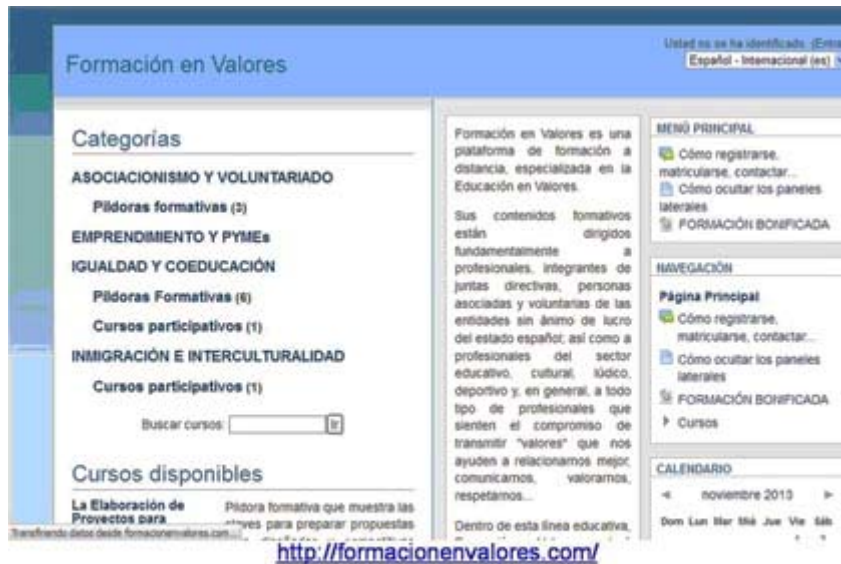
Formación en Valores

Usted no se ha identificado. (Entr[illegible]
Español - Internacional (es)

Categorías

ASOCIACIONISMO Y VOLUNTARIADO

Píldoras formativas (3)

EMPRENDIMIENTO Y PYMEs

IGUALDAD Y COEDUCACIÓN

Píldoras Formativas (6)

Cursos participativos (1)

INMIGRACIÓN E INTERCULTURALIDAD

Cursos participativos (1)

Buscar cursos: Ir

Cursos disponibles

La Elaboración de Proyectos para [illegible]

Píldora formativa que muestra las claves para preparar propuestas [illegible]

Transfiriendo datos desde formacionenvalores.com...

Formación en Valores es una plataforma de formación a distancia, especializada en la Educación en Valores.

Sus contenidos formativos están dirigidos fundamentalmente a profesionales, integrantes de juntas directivas, personas asociadas y voluntarias de las entidades sin ánimo de lucro del estado español; así como a profesionales del sector educativo, cultural, lúdico, deportivo y, en general, a todo tipo de profesionales que sienten el compromiso de transmitir "valores" que nos ayuden a relacionarnos mejor, comunicarnos, valorarnos, respetarnos...

Dentro de esta línea educativa, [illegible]

MENÚ PRINCIPAL

Cómo registrarse, matricularse, contactar...

Cómo ocultar los paneles laterales

FORMACIÓN BONIFICADA

NAVEGACIÓN

Página Principal

Cómo registrarse, matricularse, contactar...

Cómo ocultar los paneles laterales

FORMACIÓN BONIFICADA

Cursos

CALENDARIO

◄ noviembre 2013 ►

Dom Lun Mar Mié Jue Vie Sáb

http://formacionenvalores.com/